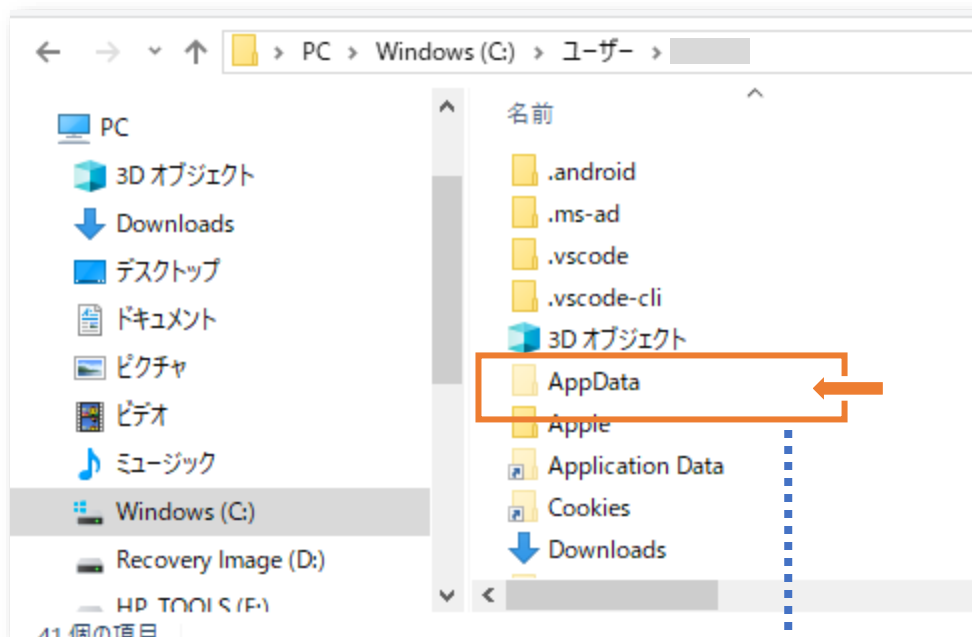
PC › Windows (C:) › ユーザー ›

PC
3D オブジェクト
Downloads
デスクトップ
ドキュメント
ピクチャ
ビデオ
ミュージック
Windows (C:)
Recovery Image (D:)
HP_TOOLS (F:)

名前
.android
.ms-ad
.vscode
.vscode-cli
3D オブジェクト
AppData
Apple
Application Data
Cookies
Downloads

41 個の項目